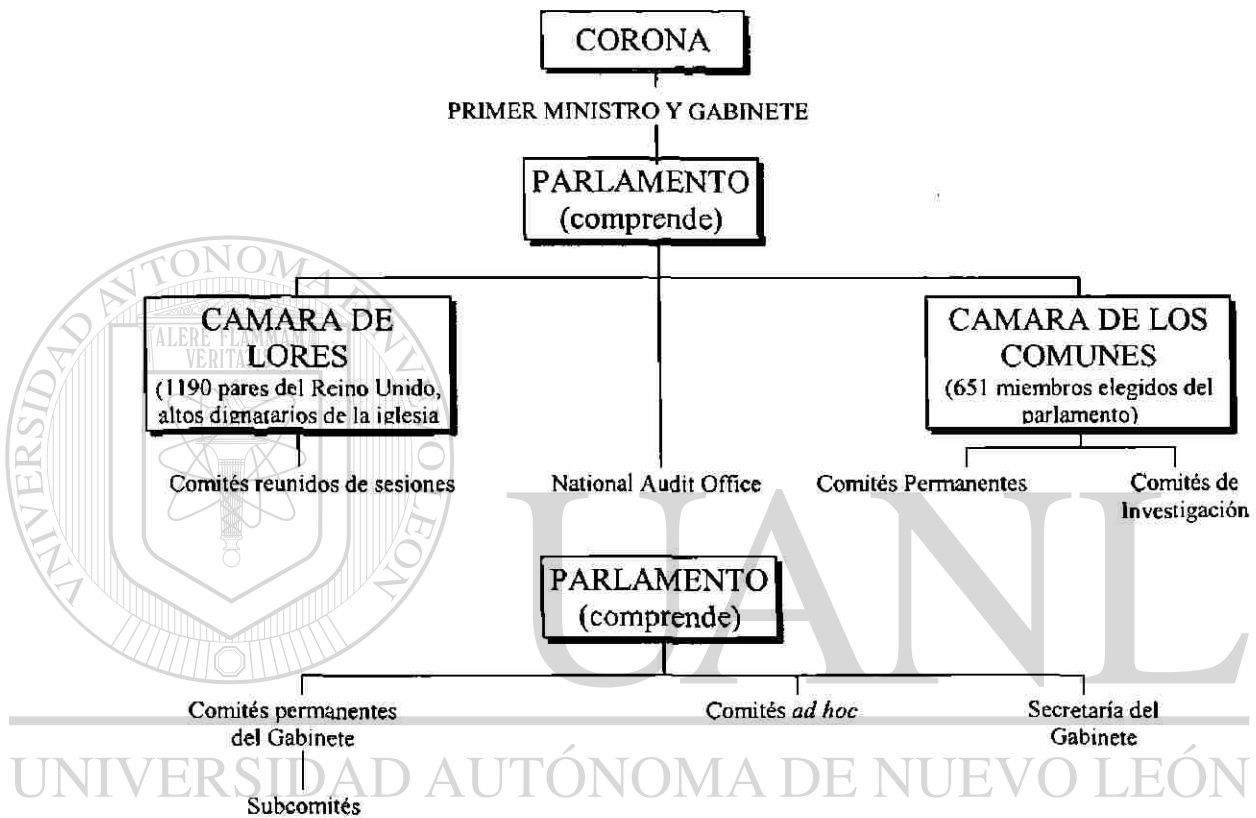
CORONA

PRIMER MINISTRO Y GABINETE

PARLAMENTO (comprende)

CAMARA DE LORES (1190 pares del Reino Unido, altos dignatarios de la iglesia

CAMARA DE LOS COMUNES (651 miembros elegidos del parlamento)

Comités reunidos de sesiones

National Audit Office

Comités Permanentes

Comités de Investigación

PARLAMENTO (comprende)

Comités permanentes del Gabinete

Comités *ad hoc*

Secretaría del Gabinete

Subcomités

UNIVERSIDAD AUTÓNOMA DE NUEVO LEÓN

UANL

ALERE FLAMMAM VERITATIS